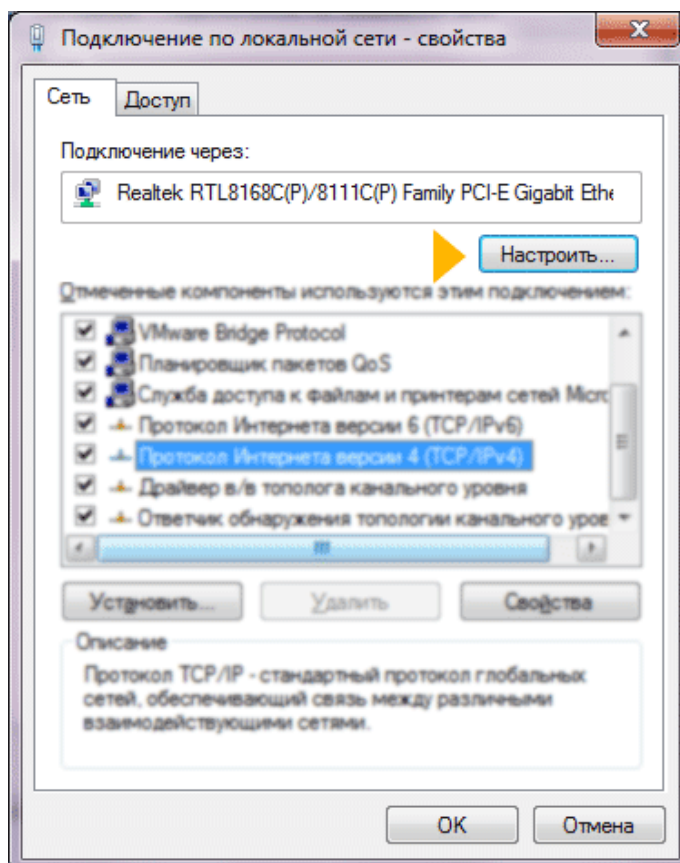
Подключение по локальной сети - свойства

Сеть | Доступ

Подключение через:

Realtek RTL8168C(P)/8111C(P) Family PCI-E Gigabit Ethe

Настроить...

Отмеченные компоненты используются этим подключением:

VMware Bridge Protocol
Планировщик пакетов QoS
Служба доступа к файлам и принтерам сетей Micro
Протокол Интернета версии 6 (TCP/IPv6)
Протокол Интернета версии 4 (TCP/IPv4)
Драйвер в/в тополога канального уровня
Ответчик обнаружения топологии канального уров

Установить... | Удалить | Свойства

Описание

Протокол TCP/IP - стандартный протокол глобальных сетей, обеспечивающий связь между различными взаимодействующими сетями.

OK | Отмена